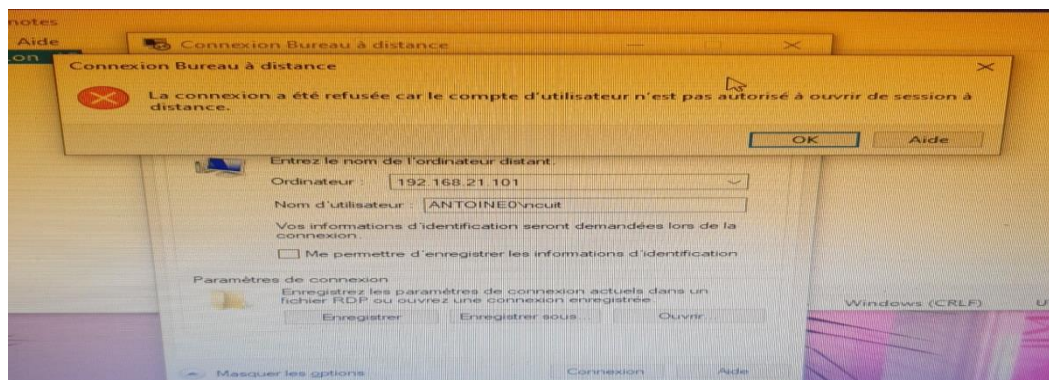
notes
Aide
on

Connexion Bureau à distance

Connexion Bureau à distance

La connexion a été refusée car le compte d'utilisateur n'est pas autorisé à ouvrir de session à distance.

OK
Aide

Entrez le nom de l'ordinateur distant.

Ordinateur : 192.168.21.101

Nom d'utilisateur : ANTOINE0\ncuit

Vos informations d'identification seront demandées lors de la connexion.

Me permettre d'enregistrer les informations d'identification

Paramètres de connexion

Enregistrez les paramètres de connexion actuels dans un fichier RDP ou ouvrez une connexion enregistrée.

Enregistrer
Enregistrer sous...
Ouvrir...

Windows (CRLF)
U

Masquer les options
Connexion
Aide